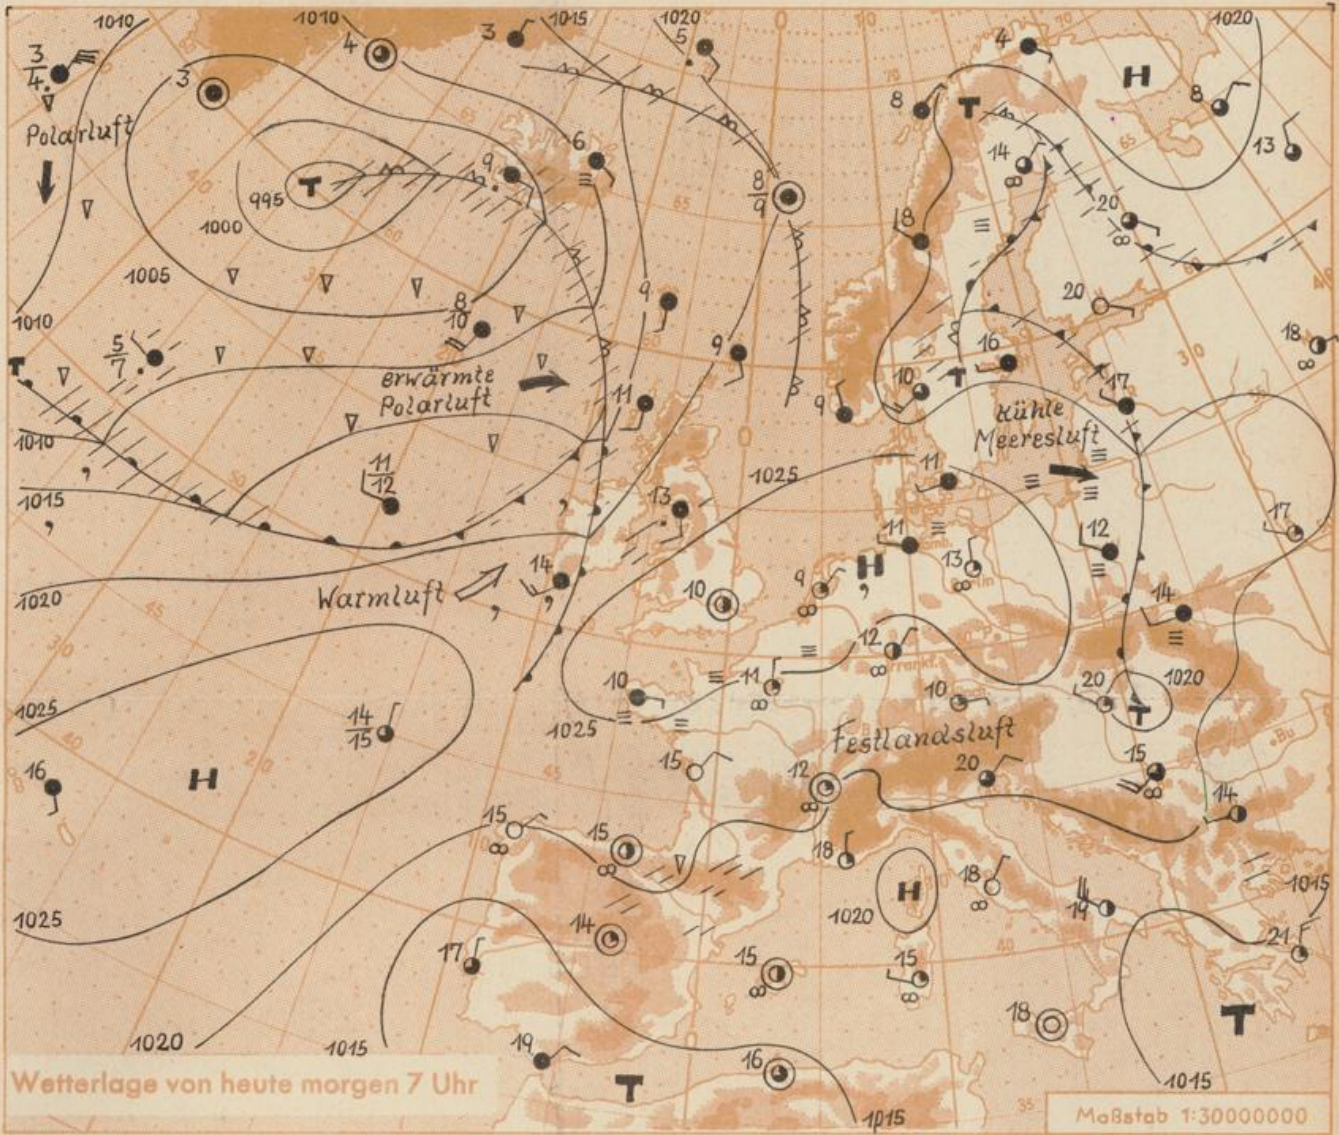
1010
1010
1015
1020
3
4
$\frac{3}{4}$
3
Polarluft
T
995
1000
1005
1010
9
6
8
$\frac{8}{9}$
4
8
T
14
20
H
8
13
1020
18
20
18
10
$\frac{5}{7}$
8
10
T
erwärmte Polarluft
9
9
16
10
T
17
kühle Meeresluft
1010
1015
$\frac{11}{12}$
11
9
13
1025
11
11
H
13
12
17
14
Warmluft
10
9
12
14
1020
1020
1025
10
11
10
20
1020
T
1025
$\frac{14}{15}$
15
12
Festlandsluft
20
15
14
16
H
15
15
18
18
1015
14
14
1025
17
15
H
1020
21
15
15
18
T
1020
1015
19
T
16
1015
1015
Wetterlage von heute morgen 7 Uhr
Maßstab 1:30000000